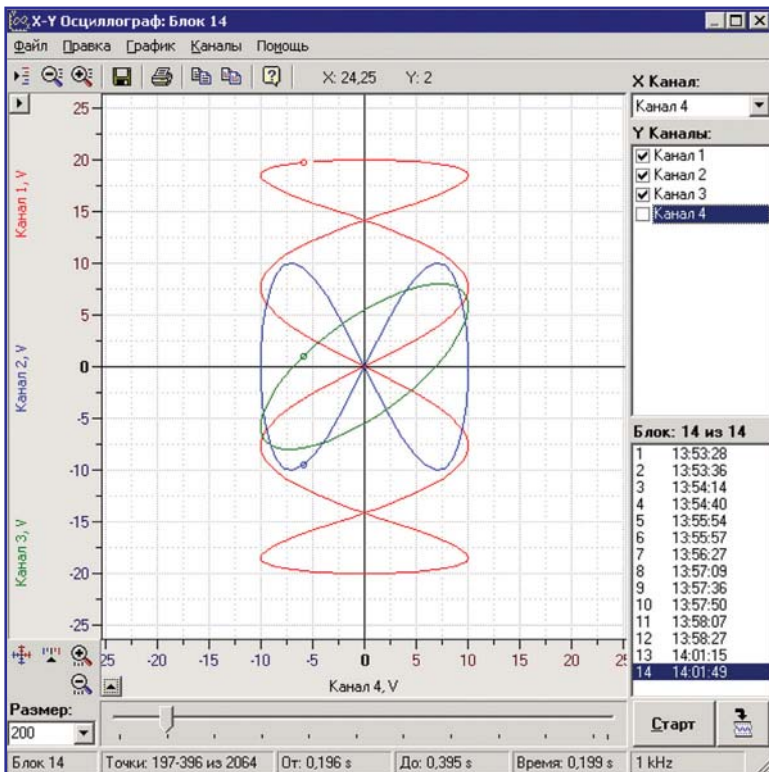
X-Y Осциллограф: Блок 14

Файл Правка График Каналы Помощь

X: 24,25 Y: 2

X Канал:
Канал 4
Y Каналы:
☑ Канал 1
☑ Канал 2
☑ Канал 3
☐ Канал 4

Канал 1, V
Канал 2, V
Канал 3, V

25
20
15
10
5
0
-5
-10
-15
-20
-25

25 -20 -15 -10 -5 0 5 10 15 20 2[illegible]

Канал 4, V

Блок: 14 из 14

| | |
|---|---|
| 1 | 13:53:28 |
| 2 | 13:53:36 |
| 3 | 13:54:14 |
| 4 | 13:54:40 |
| 5 | 13:55:54 |
| 6 | 13:55:57 |
| 7 | 13:56:27 |
| 8 | 13:57:09 |
| 9 | 13:57:36 |
| 10 | 13:57:50 |
| 11 | 13:58:07 |
| 12 | 13:58:27 |
| 13 | 14:01:15 |
| 14 | 14:01:49 |

Размер:
200

Старт

Блок 14 | Точки: 197-396 из 2064 | От: 0,196 s | До: 0,395 s | Время: 0,199 s | 1 kHz